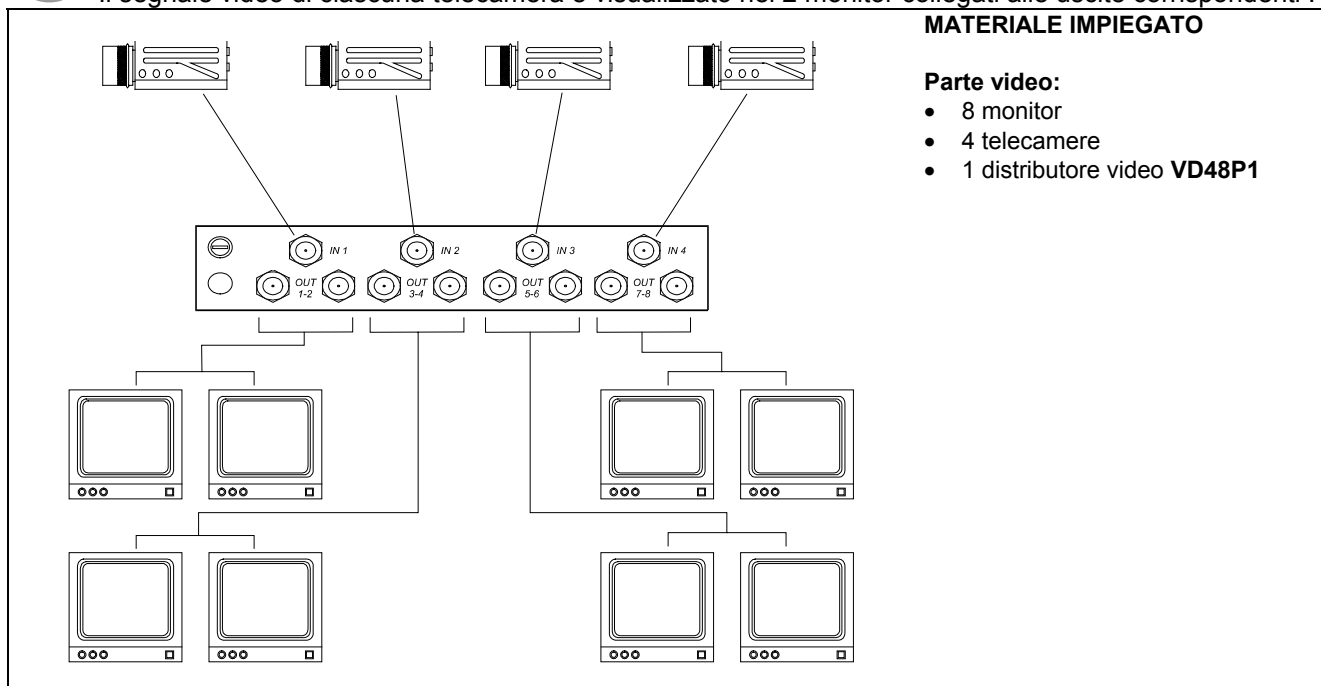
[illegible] segnale video di ciascuna telecamera è visualizzato nei 2 monitor collegati alle uscite corrispondenti. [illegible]

IN 1
IN 2
IN 3
IN 4
OUT 1-2
OUT 3-4
OUT 5-6
OUT 7-8

**MATERIALE IMPIEGATO**

**Parte video:**
- 8 monitor
- 4 telecamere
- 1 distributore video **VD48P1**